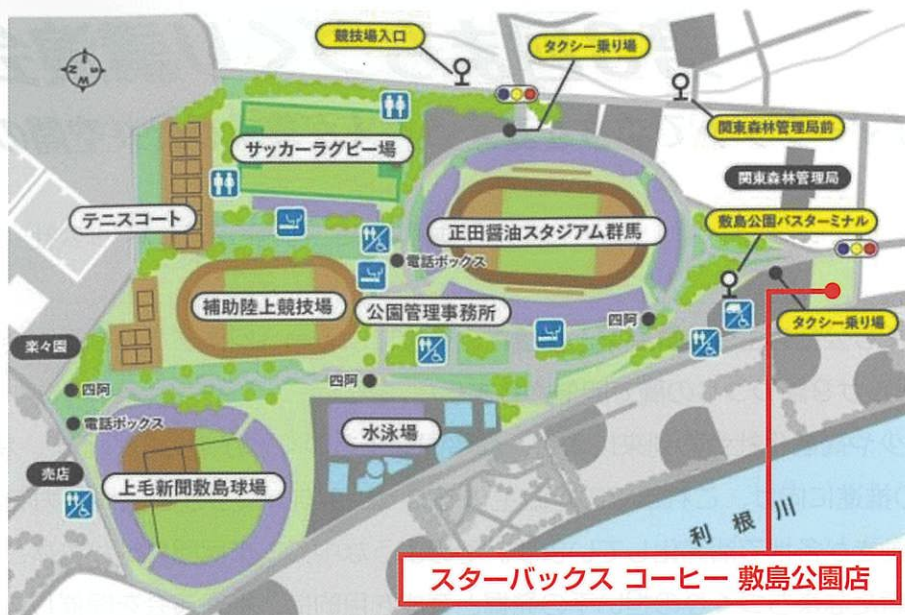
競技場入口
タクシー乗り場
関東森林管理局前
関東森林管理局
サッカーラグビー場
テニスコート
正田醤油スタジアム群馬
敷島公園バスターミナル
電話ボックス
補助陸上競技場
公園管理事務所
四阿
タクシー乗り場
楽々園
四阿
四阿
電話ボックス
水泳場
売店
上毛新聞敷島球場
利根川
スターバックス コーヒー 敷島公園店